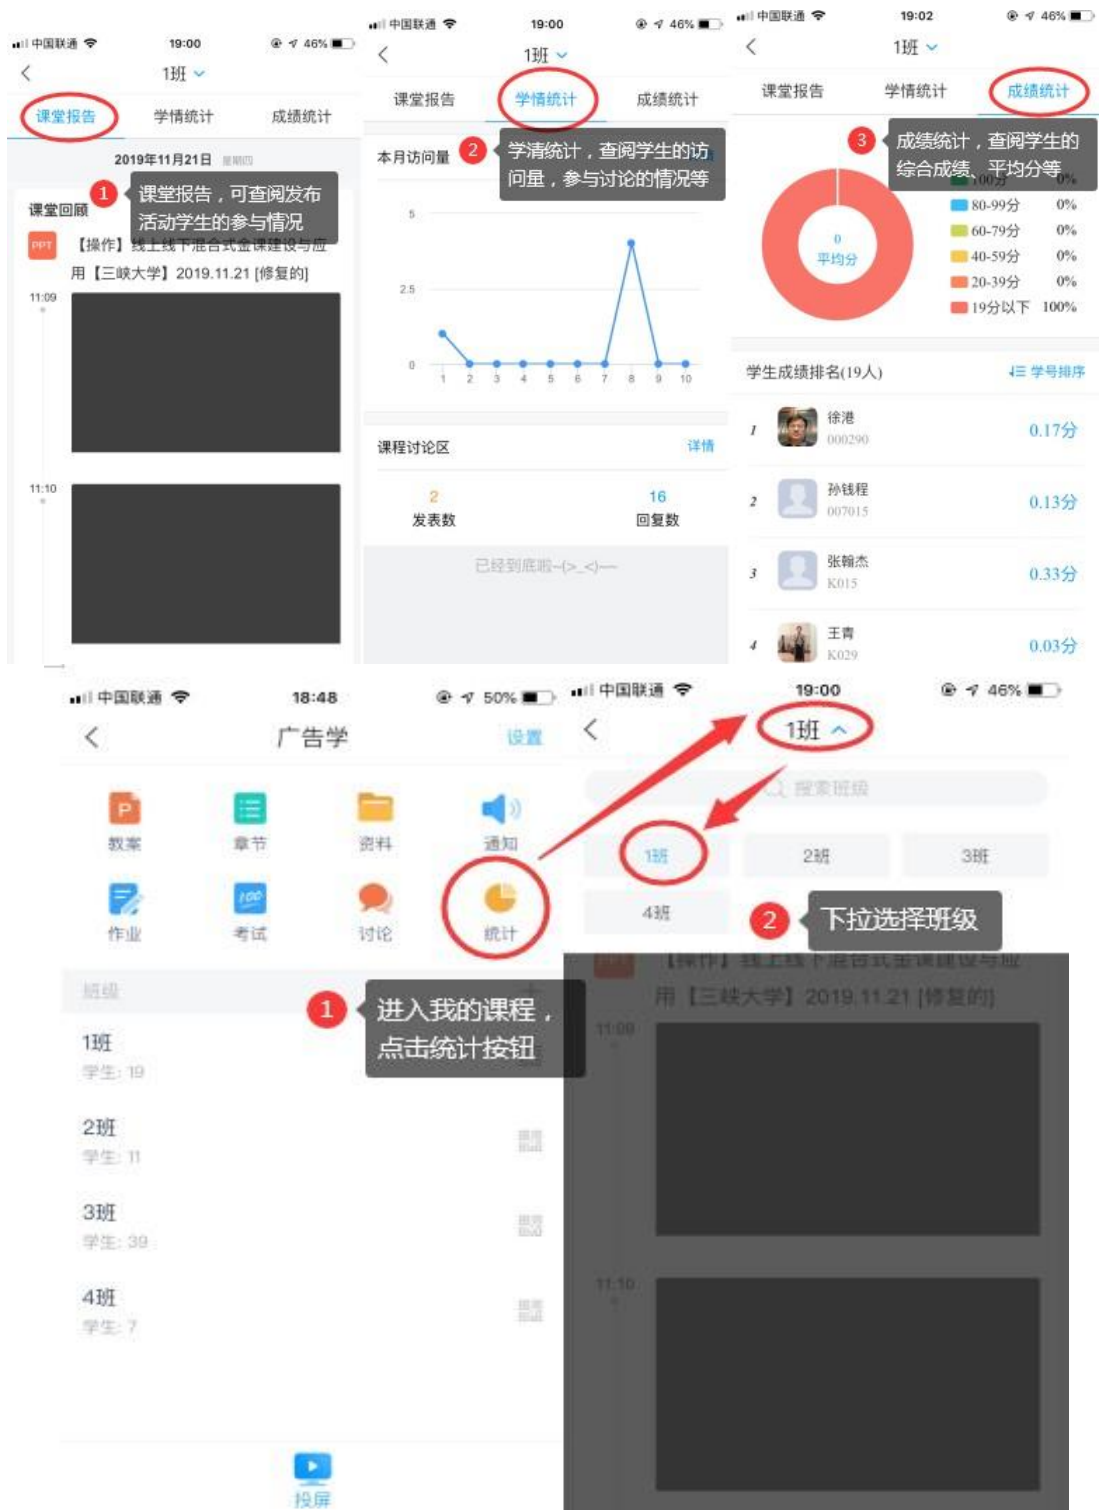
中国联通 19:00 46%
<
1班
课堂报告 学情统计 成绩统计
2019年11月21日 星期四
1 课堂报告，可查阅发布活动学生的参与情况
课堂回顾
PPT 【操作】线上线下混合式金课建设与应用【三峡大学】2019.11.21 [修复的]
11:09
11:10

中国联通 19:00 46%
<
1班
课堂报告 学情统计 成绩统计
本月访问量
2 学清统计，查阅学生的访问量，参与讨论的情况等
5
2.5
0
1 2 3 4 5 6 7 8 9 10
课程讨论区 详情
2 发表数
16 回复数
已经到底啦~(>_<)~

中国联通 19:02 46%
<
1班
课堂报告 学情统计 成绩统计
3 成绩统计，查阅学生的综合成绩、平均分等
0 平均分
100分 0%
80-99分 0%
60-79分 0%
40-59分 0%
20-39分 0%
19分以下 100%
学生成绩排名(19人) 学号排序
1 徐港 000290 0.17分
2 孙钱程 007015 0.13分
3 张翰杰 K015 0.33分
4 王青 K029 0.03分

中国联通 18:48 50%
<
广告学
设置
教案 章节 资料 通知
作业 考试 讨论 统计
班级
1班 学生: 19
2班 学生: 11
3班 学生: 39
4班 学生: 7
1 进入我的课程，点击统计按钮
投屏

中国联通 19:00 46%
<
1班
搜索班级
1班 2班 3班
4班
2 下拉选择班级
【操作】线上线下混合式金课建设与应用【三峡大学】2019.11.21 [修复的]
11:09
11:10